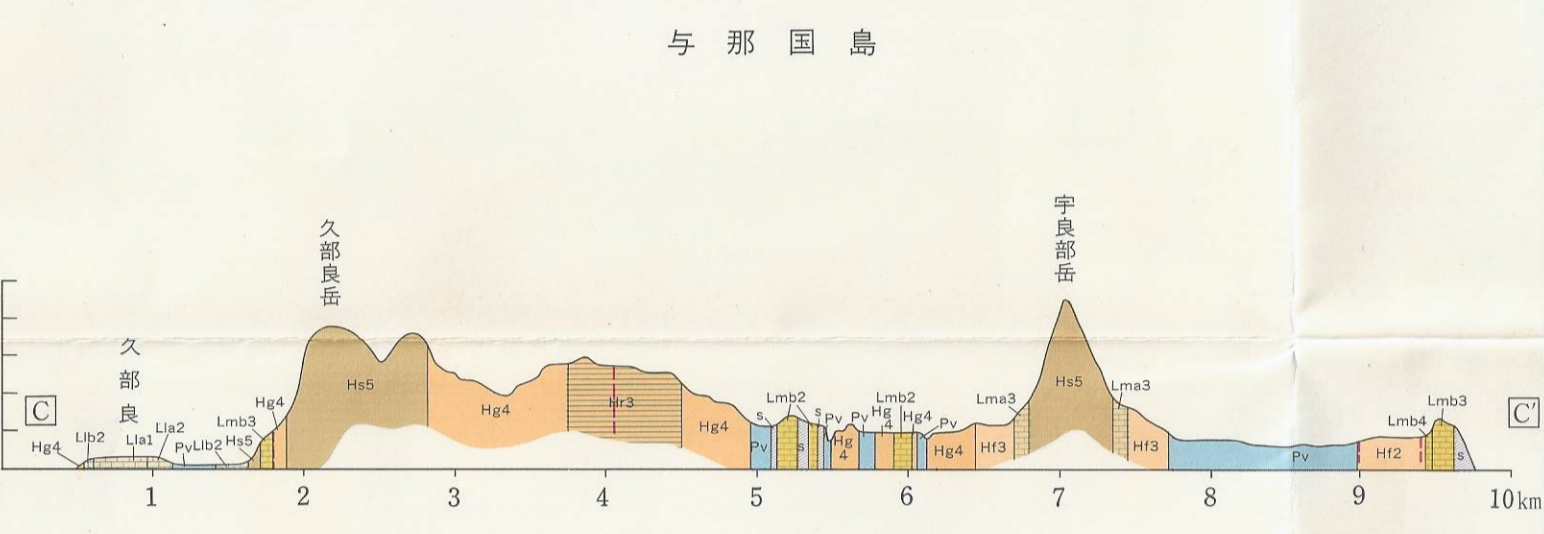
与 那 国 島

久部良岳

宇良部岳

久部良

C

C'

Hg4 Llb2 Lla1 Lla2 Pv Llb2 Hs5 Lmb3 Hg4 Hs5 Hg4 Hr3 Hg4 s Pv Lmb2 s s Pv Hg 4 Pv Hg 4 Lmb2 Hg4 Pv Hg4 Lma3 Hf3 Hs5 Lma3 Hf3 Pv Hf2 Lmb4 Lmb3 s

1 2 3 4 5 6 7 8 9 10km